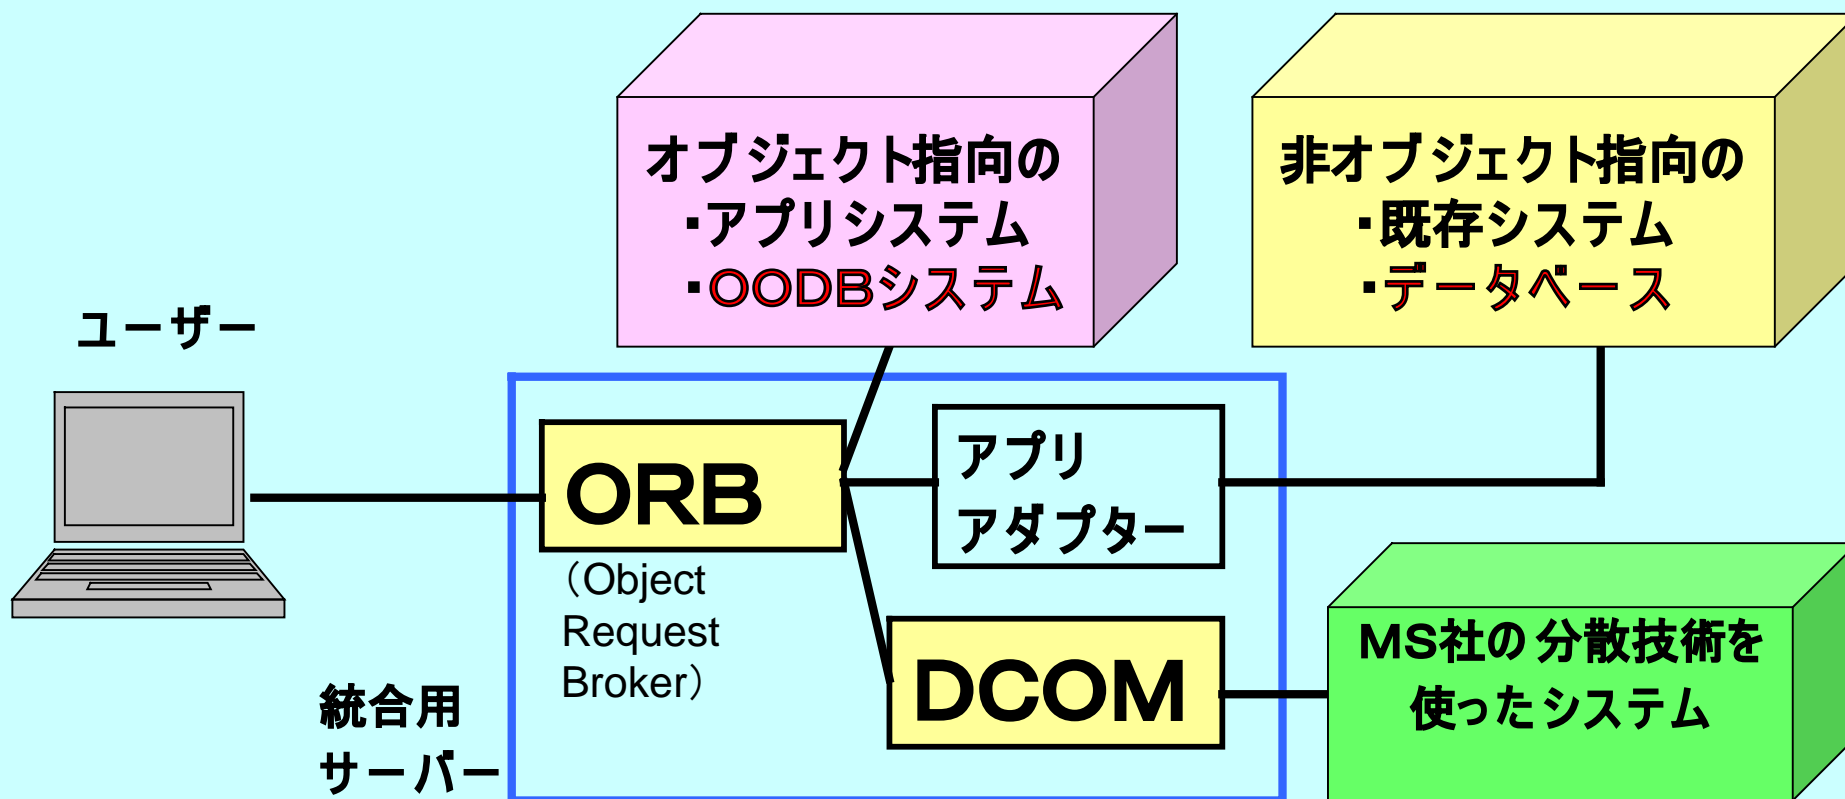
オブジェクト指向の
・アプリシステム
・OODBシステム

非オブジェクト指向の
・既存システム
・データベース

ユーザー

ORB
（Object Request Broker）

アプリ
アダプター

DCOM

MS社の分散技術を使ったシステム

統合用
サーバー